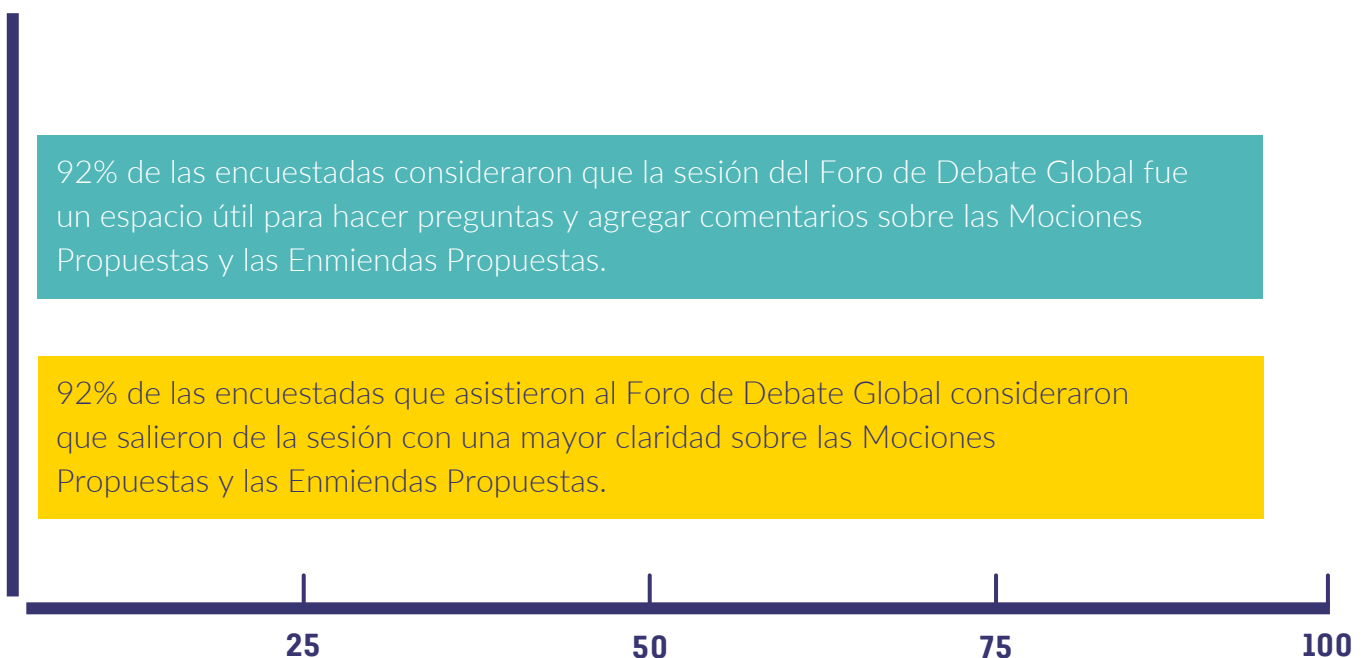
92% de las encuestadas consideraron que la sesión del Foro de Debate Global fue un espacio útil para hacer preguntas y agregar comentarios sobre las Mociones Propuestas y las Enmiendas Propuestas.

92% de las encuestadas que asistieron al Foro de Debate Global consideraron que salieron de la sesión con una mayor claridad sobre las Mociones Propuestas y las Enmiendas Propuestas.

25
50
75
100